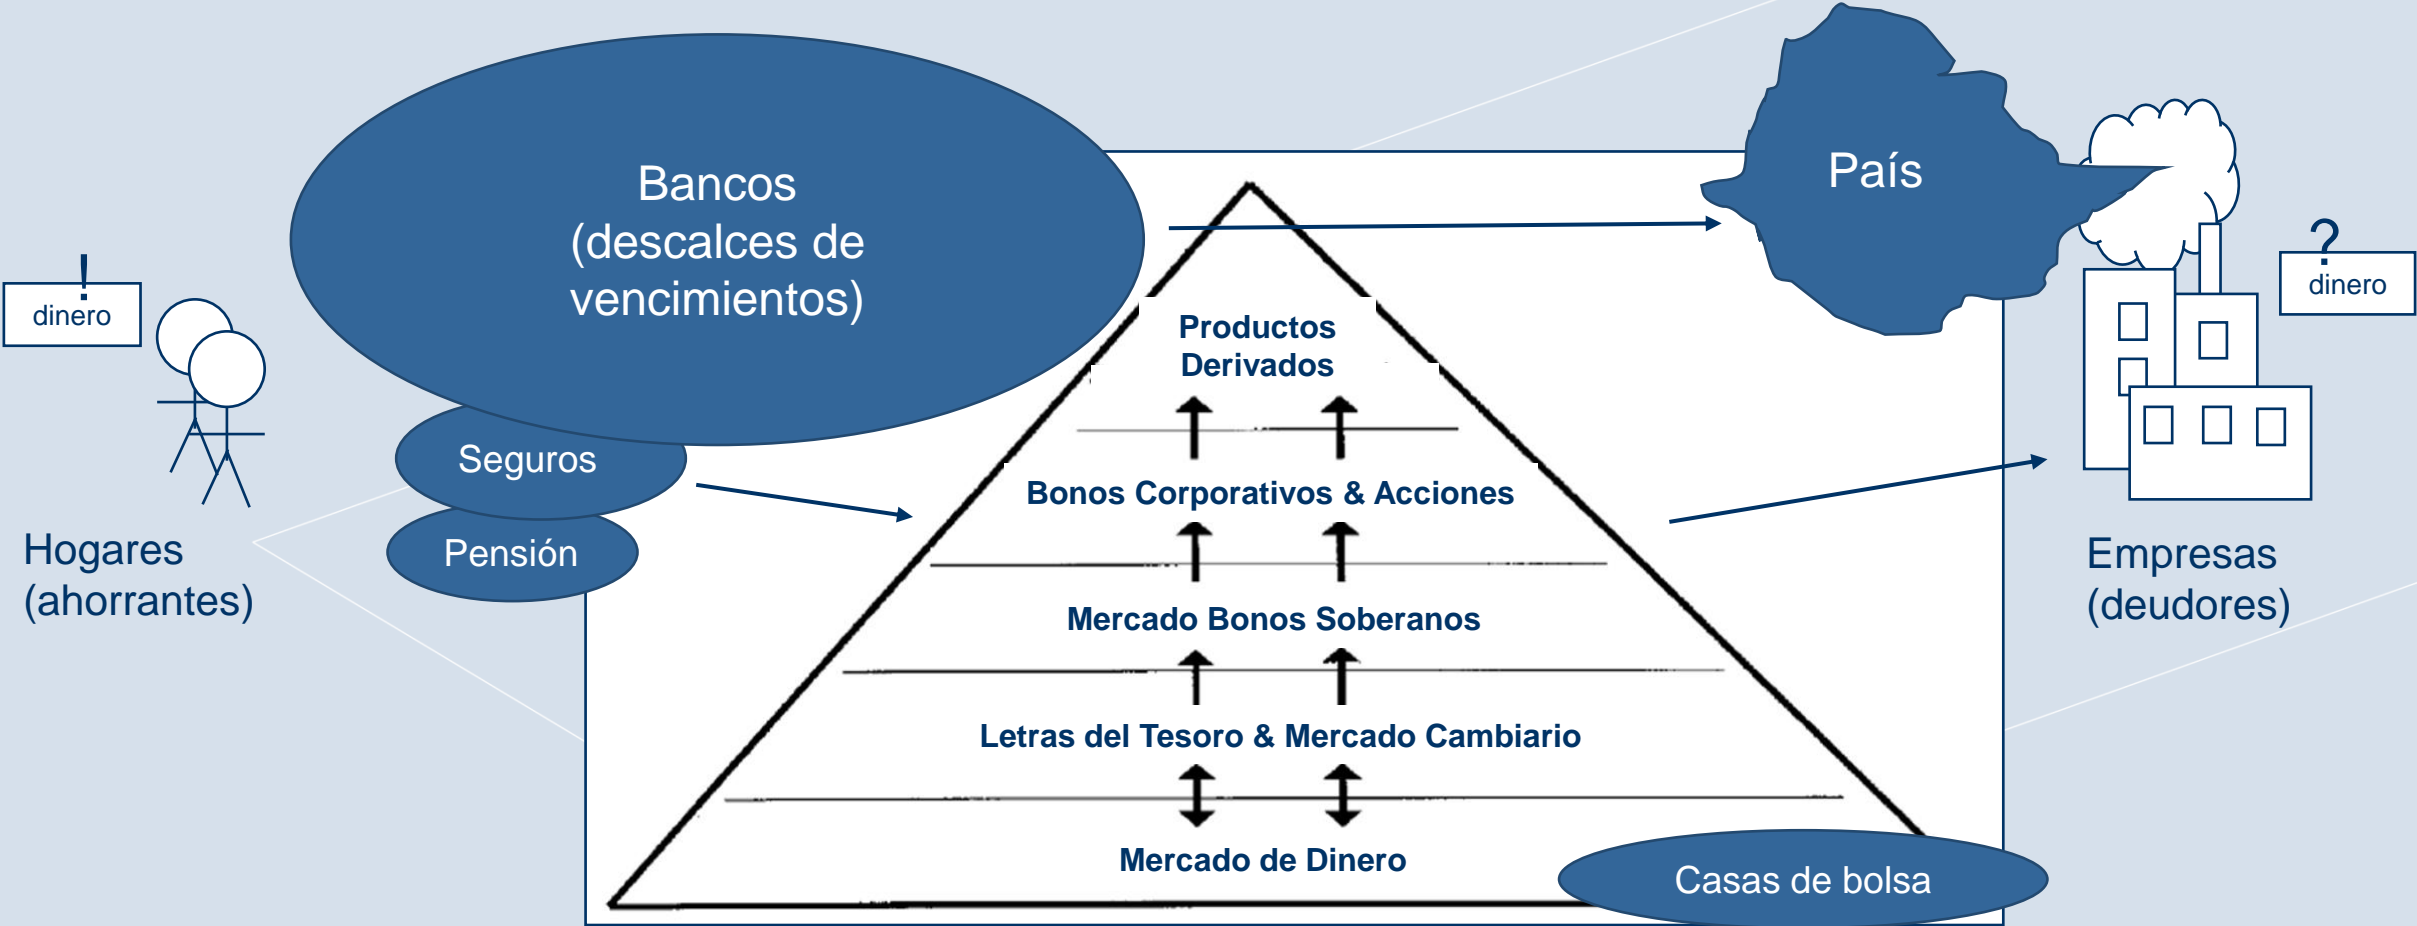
!
dinero

Hogares
(ahorrantes)

Bancos
(descalces de
vencimientos)

Seguros

Pensión

País

?
dinero

Empresas
(deudores)

Productos
Derivados

Bonos Corporativos & Acciones

Mercado Bonos Soberanos

Letras del Tesoro & Mercado Cambiario

Mercado de Dinero

Casas de bolsa